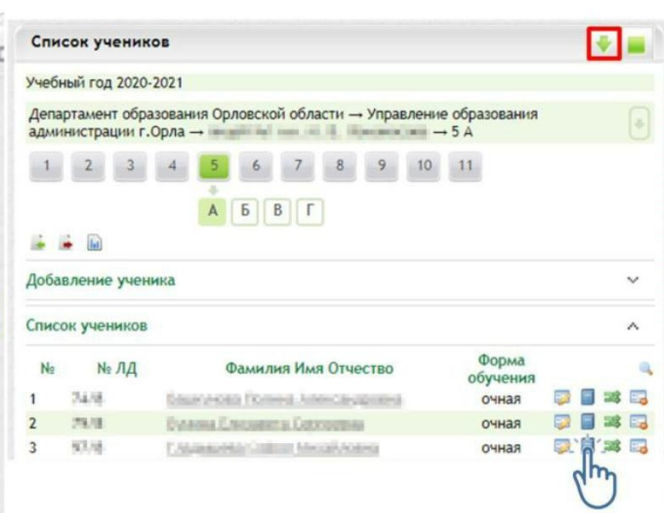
Список учеников

Учебный год 2020-2021

Департамент образования Орловской области → Управление образования администрации г.Орла → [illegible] → 5 А

1 2 3 4 5 6 7 8 9 10 11

А Б В Г

Добавление ученика

Список учеников

| № | № ЛД | Фамилия Имя Отчество | Форма обучения |
|---|---|---|---|
| 1 | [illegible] | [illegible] | очная |
| 2 | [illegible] | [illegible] | очная |
| 3 | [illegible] | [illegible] | очная |